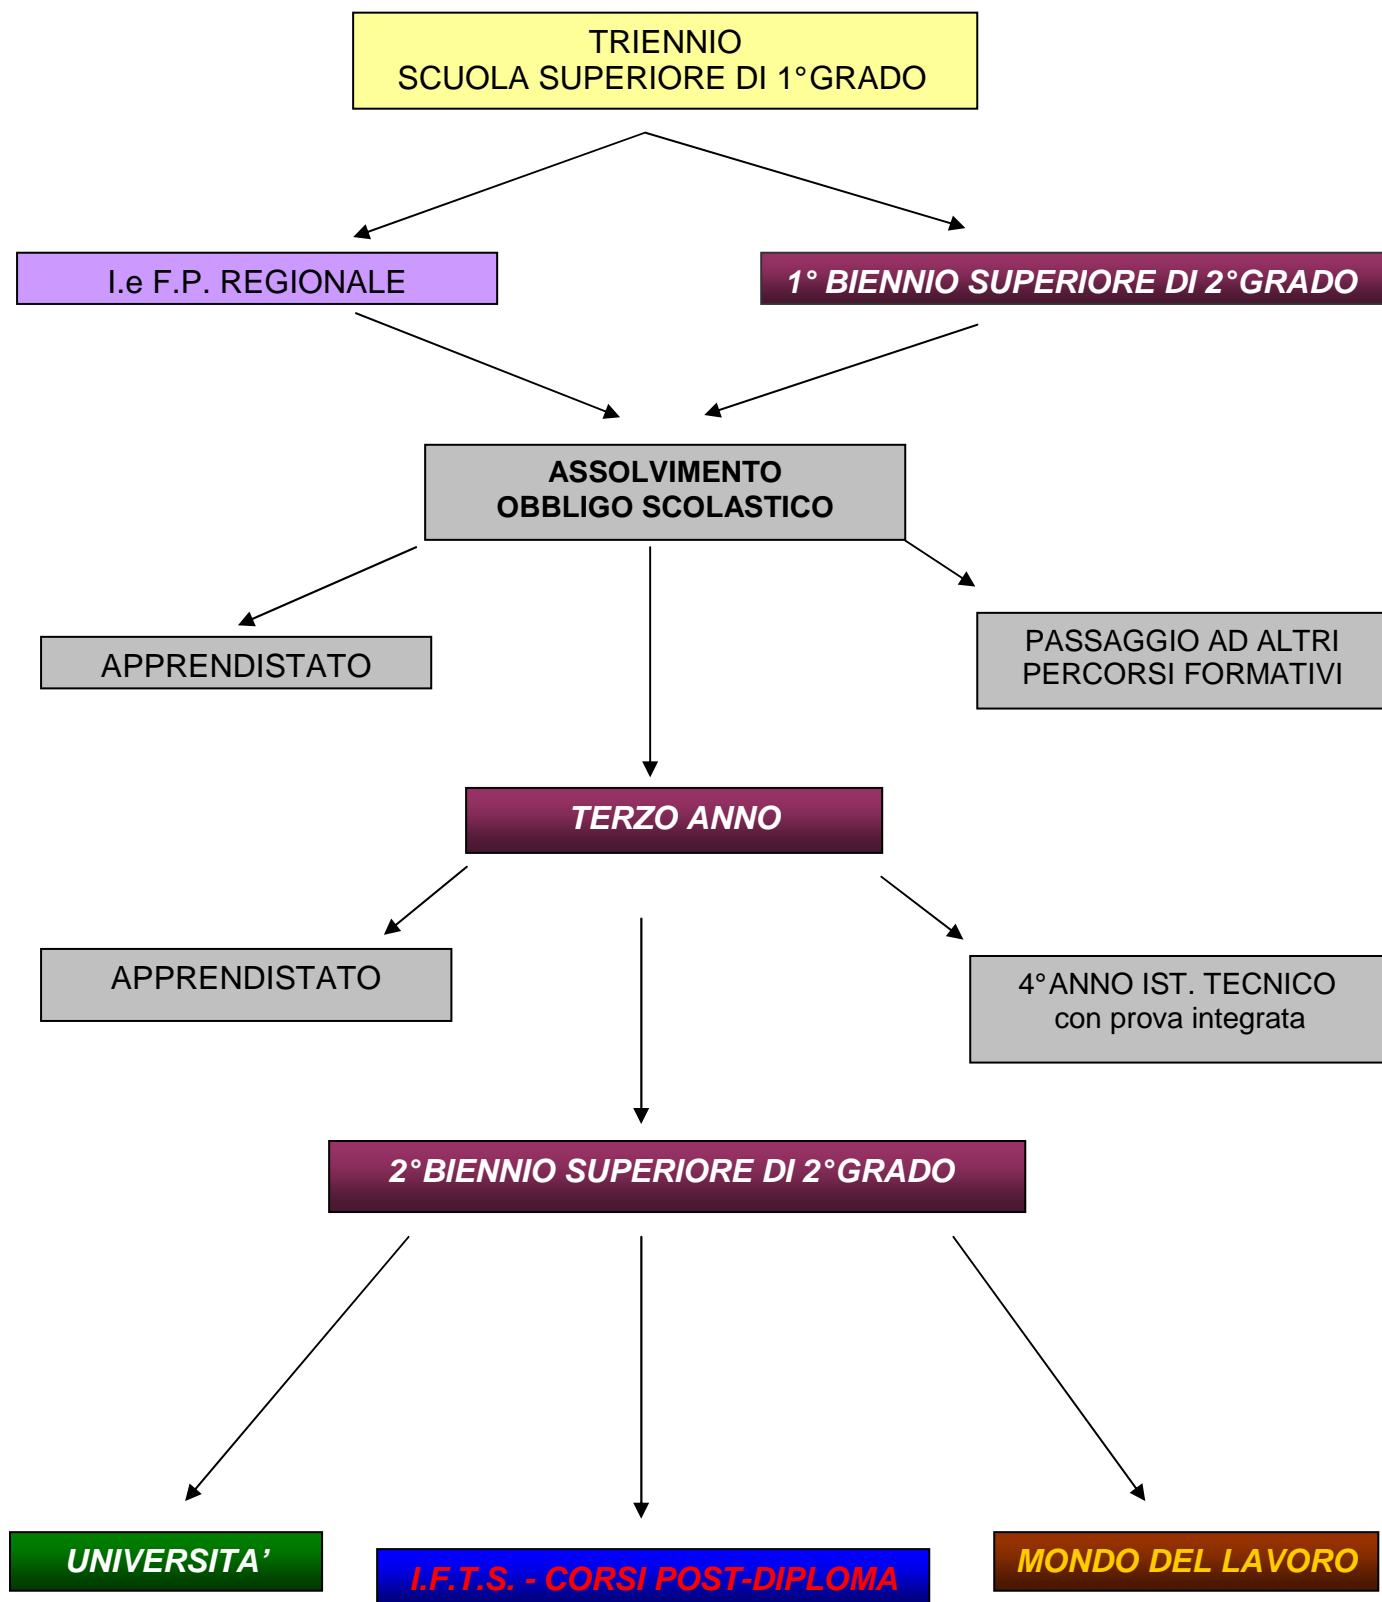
TRIENNIO
SCUOLA SUPERIORE DI 1°GRADO

I.e F.P. REGIONALE

1° BIENNIO SUPERIORE DI 2°GRADO

ASSOLVIMENTO
OBBLIGO SCOLASTICO

APPRENDISTATO

PASSAGGIO AD ALTRI PERCORSI FORMATIVI

TERZO ANNO

APPRENDISTATO

4°ANNO IST. TECNICO con prova integrata

2°BIENNIO SUPERIORE DI 2°GRADO

UNIVERSITA'

I.F.T.S. - CORSI POST-DIPLOMA

MONDO DEL LAVORO